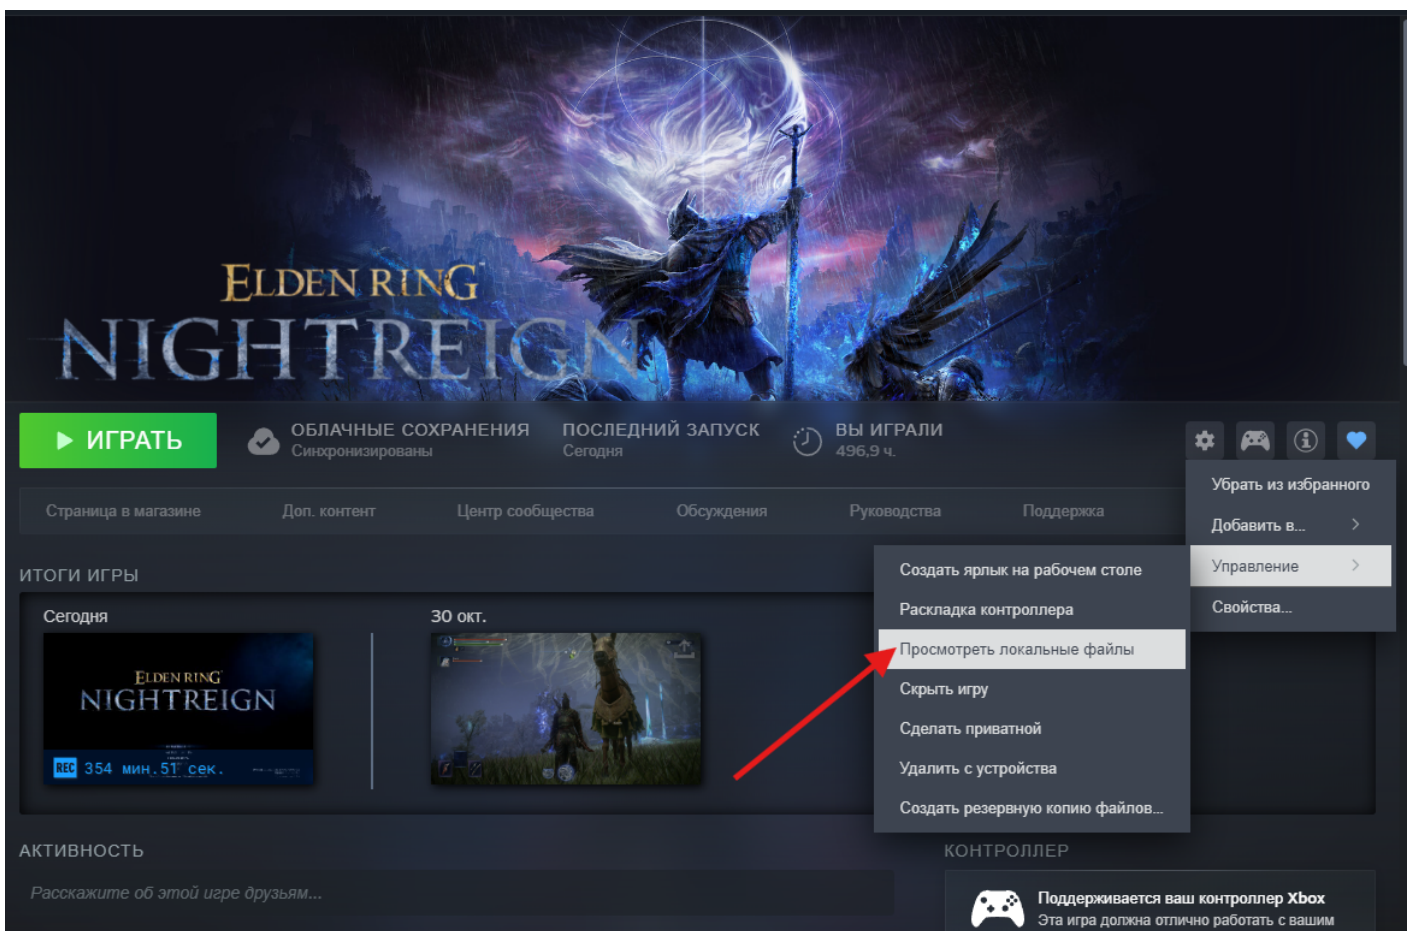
ELDEN RING
NIGHTREIGN

ИГРАТЬ

ОБЛАЧНЫЕ СОХРАНЕНИЯ
Синхронизированы

ПОСЛЕДНИЙ ЗАПУСК
Сегодня

ВЫ ИГРАЛИ
496,9 ч.

Убрать из избранного
Добавить в...
Управление
Свойства...

Страница в магазине
Доп. контент
Центр сообщества
Обсуждения
Руководства
Поддержка

ИТОГИ ИГРЫ

Сегодня

ELDEN RING
NIGHTREIGN
REC 354 мин. 51 сек.

30 окт.

Создать ярлык на рабочем столе
Раскладка контроллера
Просмотреть локальные файлы
Скрыть игру
Сделать приватной
Удалить с устройства
Создать резервную копию файлов...

АКТИВНОСТЬ

Расскажите об этой игре друзьям...

КОНТРОЛЛЕР

Поддерживается ваш контроллер Xbox
Эта игра должна отлично работать с вашим